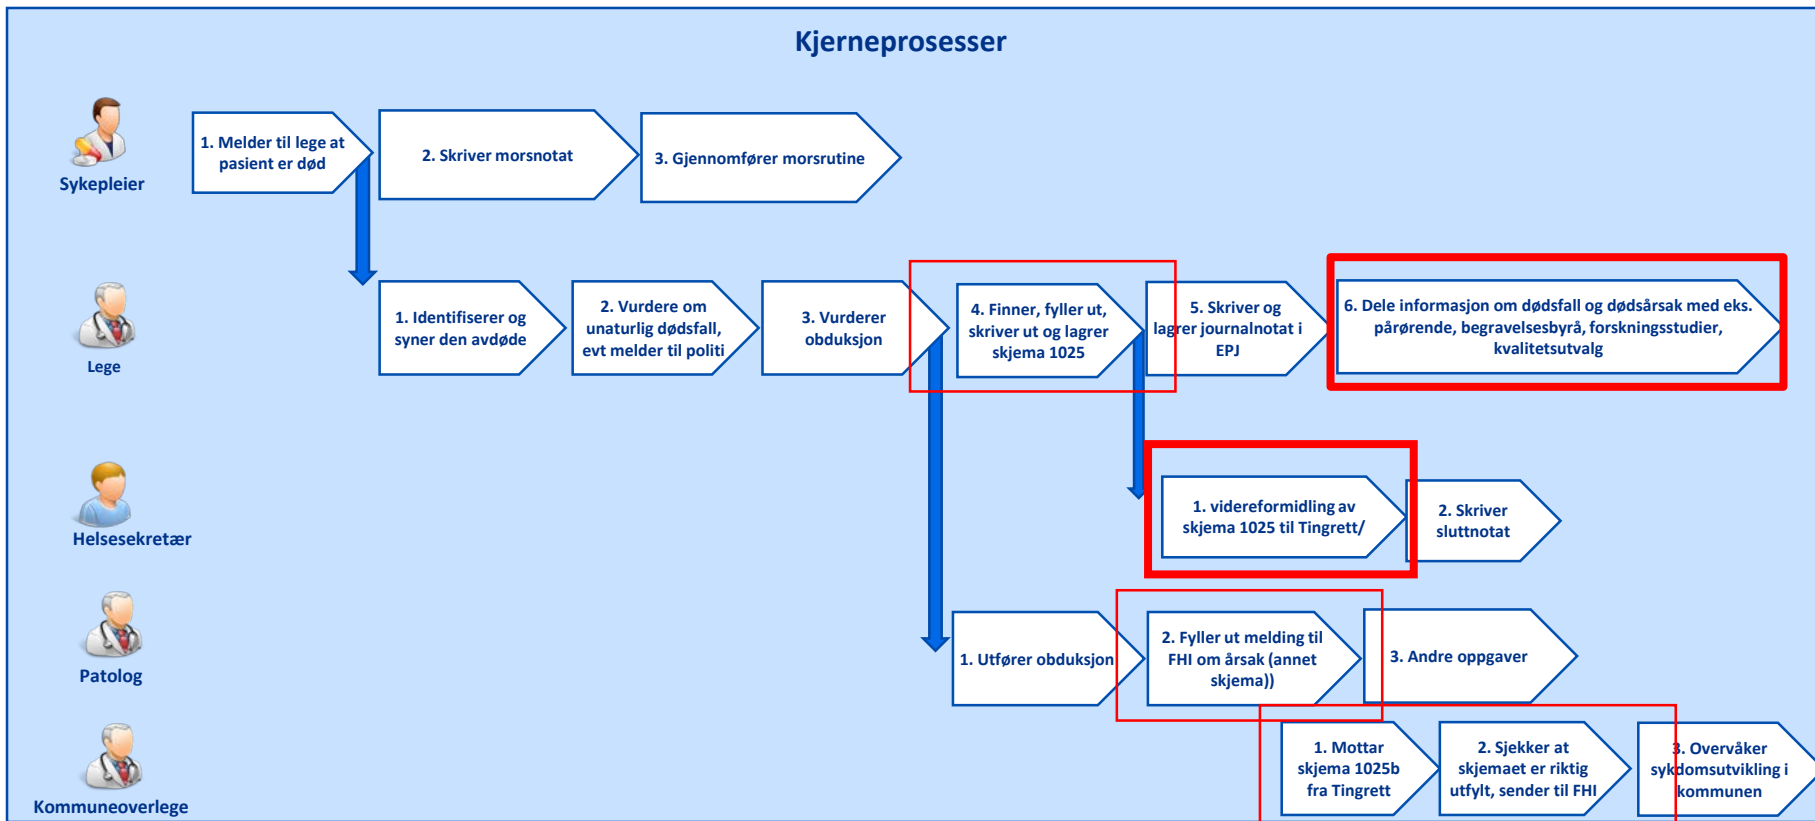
Kjerneprosesser

Sykepleier

1. Melder til lege at pasient er død

2. Skriver morsnotat

3. Gjennomfører morsrutine

Lege

1. Identifiserer og syner den avdøde

2. Vurdere om unaturlig dødsfall, evt melder til politi

3. Vurderer obduksjon

4. Finner, fyller ut, skriver ut og lagrer skjema 1025

5. Skriver og lagrer journalnotat i EPJ

6. Dele informasjon om dødsfall og dødsårsak med eks. pårørende, begravelsesbyrå, forskningsstudier, kvalitetsutvalg

Helsesekretær

1. videreformidling av skjema 1025 til Tingrett/

2. Skriver sluttnotat

Patolog

1. Utfører obduksjon

2. Fyller ut melding til FHI om årsak (annet skjema))

3. Andre oppgaver

Kommuneoverlege

1. Mottar skjema 1025b fra Tingrett

2. Sjekker at skjemaet er riktig utfylt, sender til FHI

3. Overvåker sykdomsutvikling i kommunen